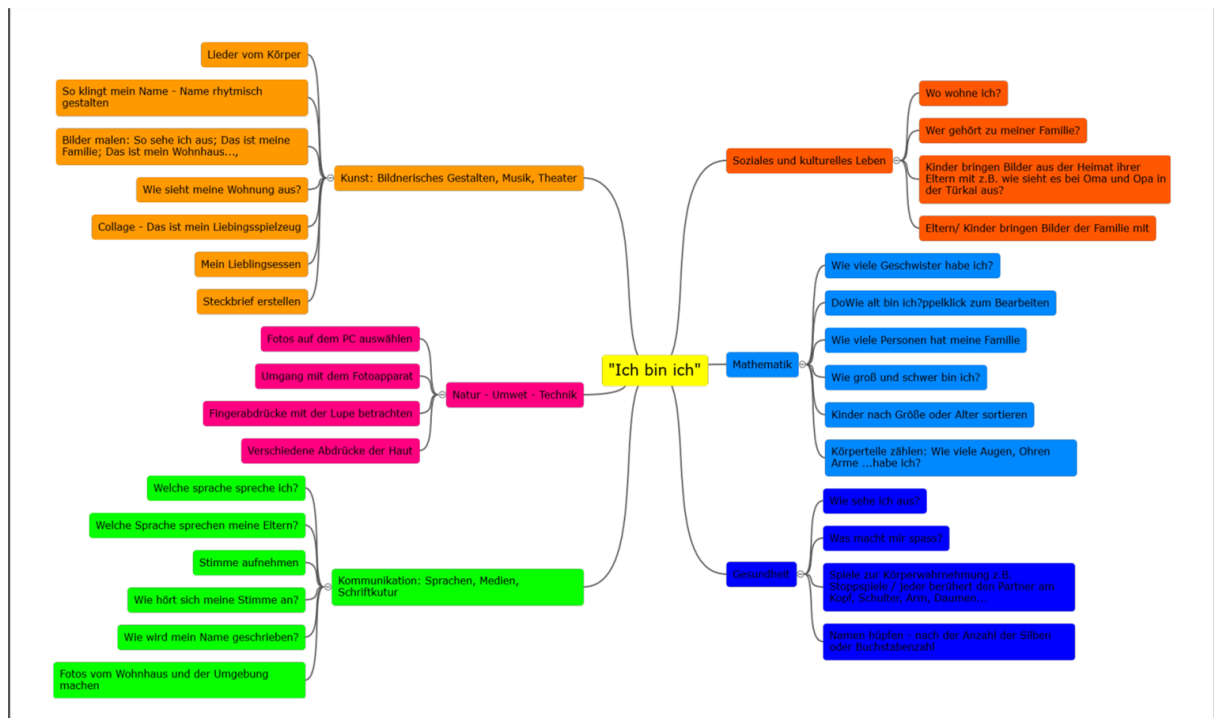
"Ich bin ich"

Kunst: Bildnerisches Gestalten, Musik, Theater

Lieder vom Körper

So klingt mein Name - Name rhytmisch gestalten

Bilder malen: So sehe ich aus; Das ist meine Familie; Das ist mein Wohnhaus...,

Wie sieht meine Wohnung aus?

Collage - Das ist mein Liebingsspielzeug

Mein Lieblingsessen

Steckbrief erstellen

Natur - Umwet - Technik

Fotos auf dem PC auswählen

Umgang mit dem Fotoapparat

Fingerabdrücke mit der Lupe betrachten

Verschiedene Abdrücke der Haut

Kommunikation: Sprachen, Medien, Schriftkutur

Welche sprache spreche ich?

Welche Sprache sprechen meine Eltern?

Stimme aufnehmen

Wie hört sich meine Stimme an?

Wie wird mein Name geschrieben?

Fotos vom Wohnhaus und der Umgebung machen

Soziales und kulturelles Leben

Wo wohne ich?

Wer gehört zu meiner Familie?

Kinder bringen Bilder aus der Heimat ihrer Eltern mit z.B. wie sieht es bei Oma und Opa in der Türkai aus?

Eltern/ Kinder bringen Bilder der Familie mit

Mathematik

Wie viele Geschwister habe ich?

DoWie alt bin ich?ppelklick zum Bearbeiten

Wie viele Personen hat meine Familie

Wie groß und schwer bin ich?

Kinder nach Größe oder Alter sortieren

Körperteile zählen: Wie viele Augen, Ohren Arme ...habe ich?

Gesundheit

Wie sehe ich aus?

Was macht mir spass?

Spiele zur Körperwahrnehmung z.B. Stoppspiele / Jeder berührt den Partner am Kopf, Schulter, Arm, Daumen...

Namen hüpfen - nach der Anzahl der Silben oder Buchstabenzahl